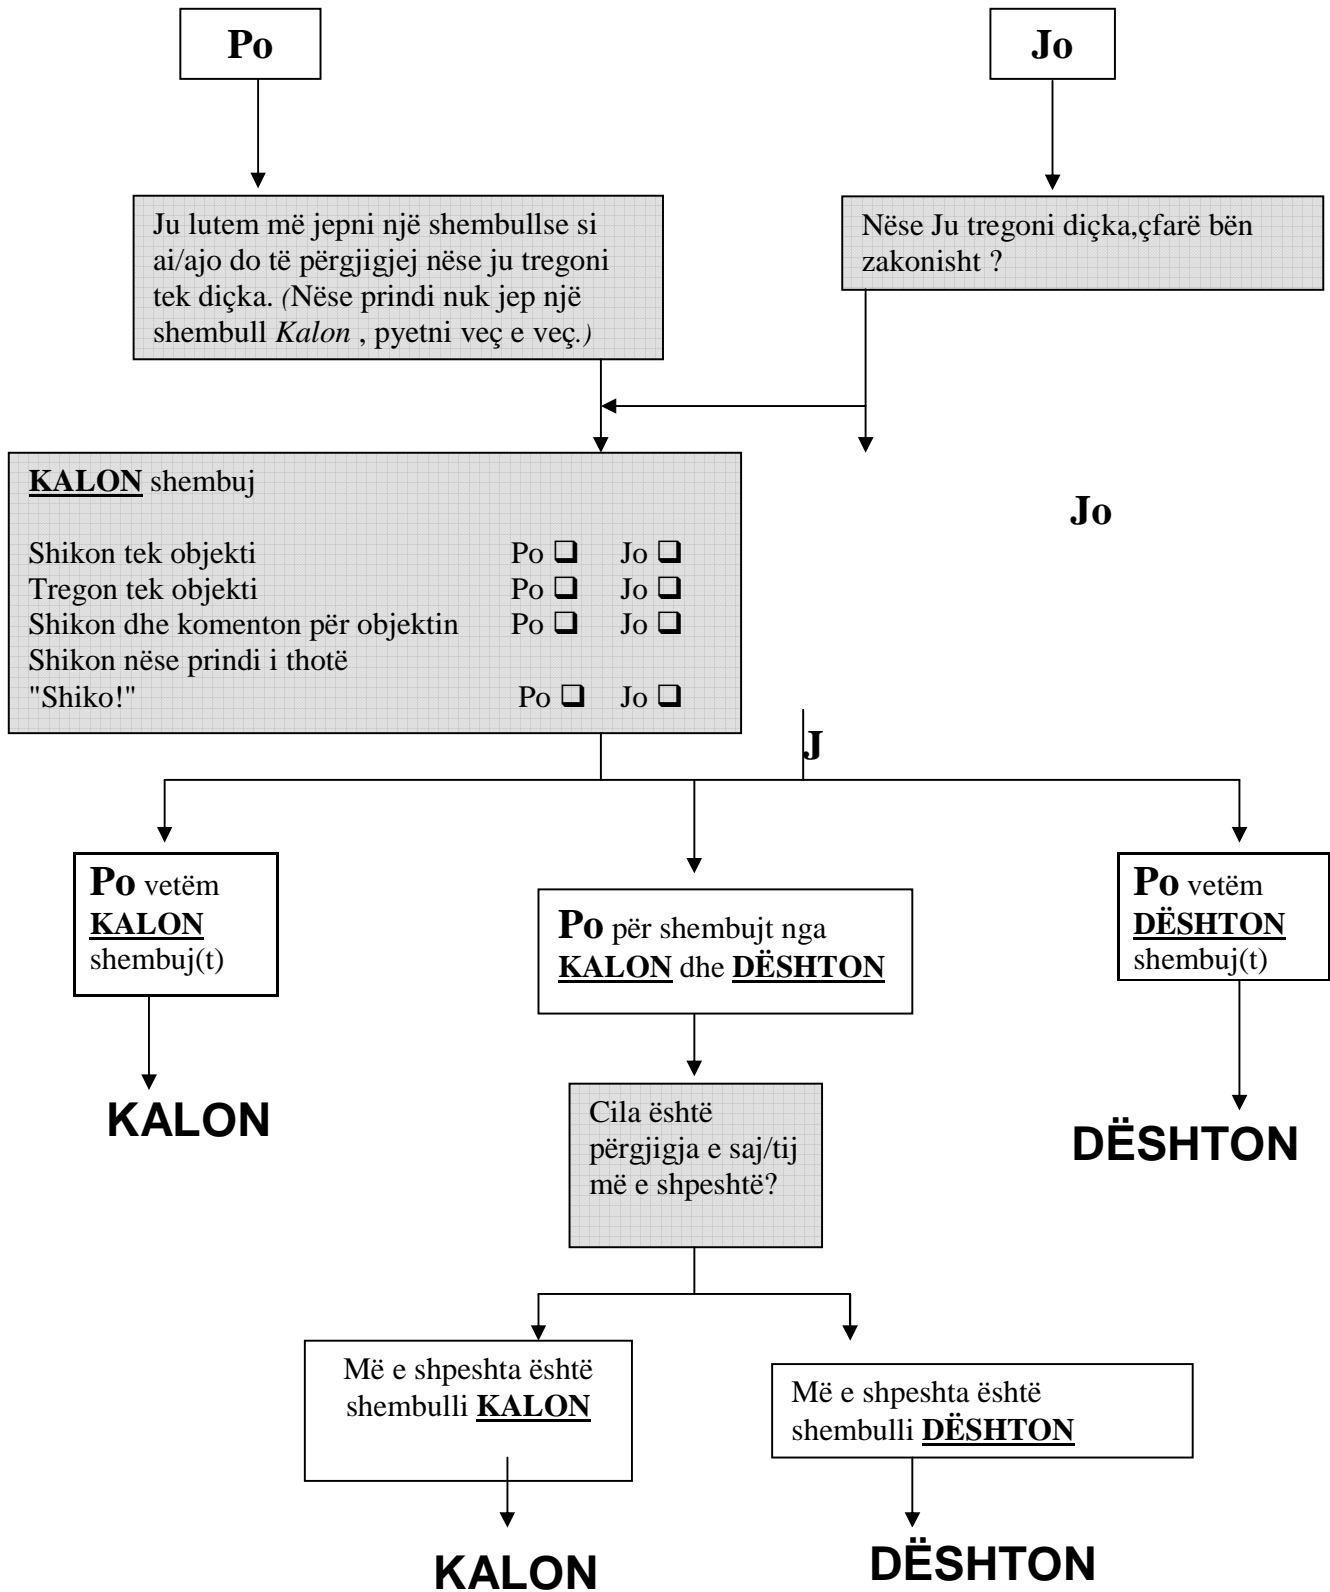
Po

Jo

Ju lutem më jepni një shembullse si ai/ajo do të përgjigjej nëse ju tregoni tek diçka. (Nëse prindi nuk jep një shembull *Kalon* , pyetni veç e veç.)

Nëse Ju tregoni diçka,çfarë bën zakonisht ?

**KALON** shembuj

| | | |
|---|---|---|
| Shikon tek objekti | Po ❑ | Jo ❑ |
| Tregon tek objekti | Po ❑ | Jo ❑ |
| Shikon dhe komenton për objektin | Po ❑ | Jo ❑ |
| Shikon nëse prindi i thotë "Shiko!" | Po ❑ | Jo ❑ |

Jo

J

**Po** vetëm **KALON** shembuj(t)

**Po** për shembujt nga **KALON** dhe **DËSHTON**

**Po** vetëm **DËSHTON** shembuj(t)

KALON

Cila është përgjigja e saj/tij më e shpeshtë?

DËSHTON

Më e shpeshta është shembulli **KALON**

Më e shpeshta është shembulli **DËSHTON**

KALON

DËSHTON